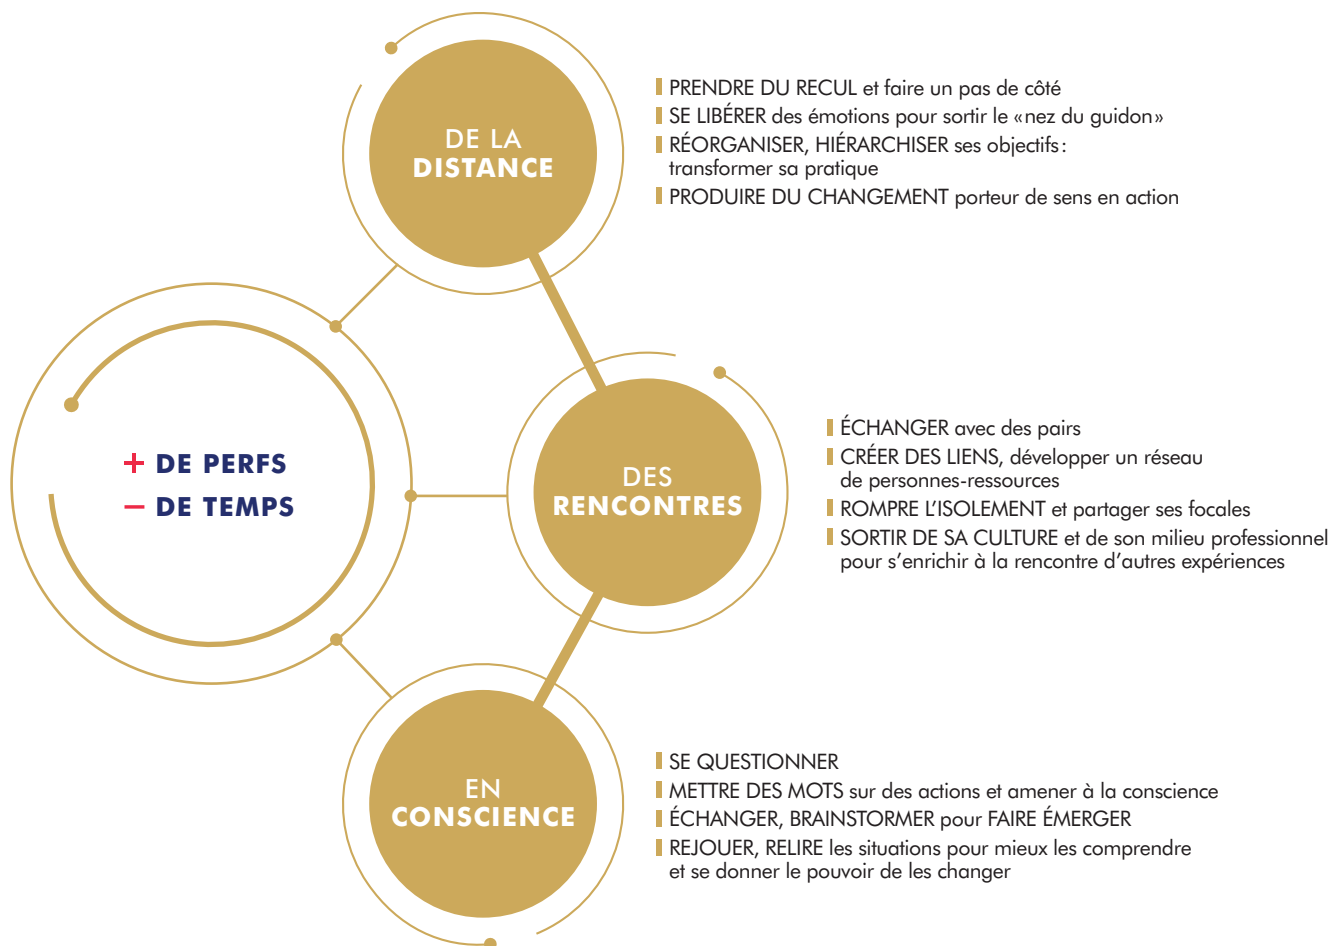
DE LA
DISTANCE

PRENDRE DU RECUL et faire un pas de côté
SE LIBÉRER des émotions pour sortir le «nez du guidon»
RÉORGANISER, HIÉRARCHISER ses objectifs : transformer sa pratique
PRODUIRE DU CHANGEMENT porteur de sens en action

+ DE PERFS
– DE TEMPS

DES
RENCONTRES

ÉCHANGER avec des pairs
CRÉER DES LIENS, développer un réseau de personnes-ressources
ROMPRE L'ISOLEMENT et partager ses focales
SORTIR DE SA CULTURE et de son milieu professionnel pour s'enrichir à la rencontre d'autres expériences

EN
CONSCIENCE

SE QUESTIONNER
METTRE DES MOTS sur des actions et amener à la conscience
ÉCHANGER, BRAINSTORMER pour FAIRE ÉMERGER
REJOUER, RELIRE les situations pour mieux les comprendre et se donner le pouvoir de les changer